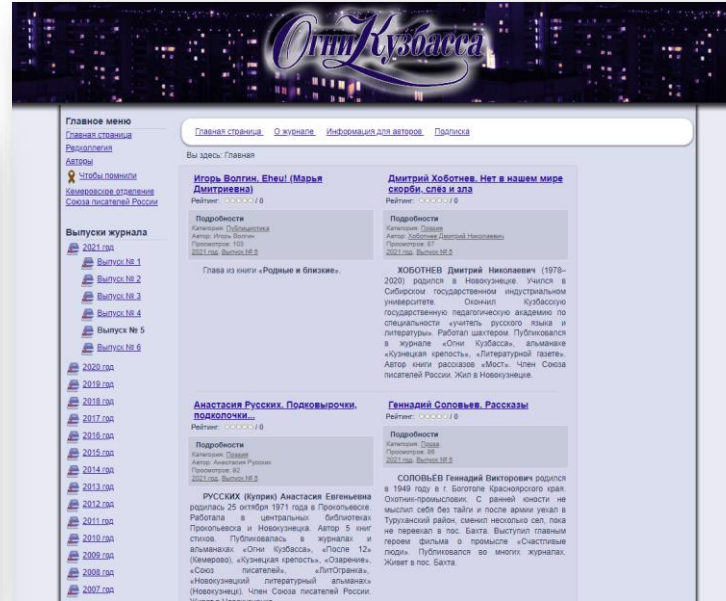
Огни Кузбасса

Главное меню
Главная страница
Редколлегия
Авторы
Чтобы помнили
Кемеровское отделение Союза писателей России

Выпуски журнала
2021 год
Выпуск № 1
Выпуск № 2
Выпуск № 3
Выпуск № 4
Выпуск № 5
Выпуск № 6
2020 год
2019 год
2018 год
2017 год
2016 год
2015 год
2014 год
2013 год
2012 год
2011 год
2010 год
2009 год
2008 год
2007 год

Главная страница | О журнале | Информация для авторов | Подписка

Вы здесь: Главная

Игорь Волгин. Eheu! (Марья Дмитриевна)
Рейтинг: / 0
Подробности
Категория: Публицистика
Автор: Игорь Волгин
Просмотров: 103
2021 год, Выпуск № 5

Глава из книги «Родные и близкие».

Дмитрий Хоботнев. Нет в нашем мире скорби, слёз и зла
Рейтинг: / 0
Подробности
Категория: Поэзия
Автор: Хоботнев Дмитрий Николаевич
Просмотров: 87
2021 год, Выпуск № 5

ХОБОТНЕВ Дмитрий Николаевич (1978–2020) родился в Новокузнецке. Учился в Сибирском государственном индустриальном университете. Окончил Кузбасскую государственную педагогическую академию по специальности «учитель русского языка и литературы». Работал шахтером. Публиковался в журнале «Огни Кузбасса», альманахе «Кузнецкая крепость», «Литературной газете». Автор книги рассказов «Мост». Член Союза писателей России. Жил в Новокузнецке.

Анастасия Русских. Подковырочки, подколочки...
Рейтинг: / 0
Подробности
Категория: Поэзия
Автор: Анастасия Русских
Просмотров: 92
2021 год, Выпуск № 5

РУССКИХ (Куприк) Анастасия Евгеньевна родилась 25 октября 1971 года в Прокопьевске. Работала в центральных библиотеках Прокопьевска и Новокузнецка. Автор 5 книг стихов. Публиковалась в журналах и альманахах «Огни Кузбасса», «После 12» (Кемерово), «Кузнецкая крепость», «Озарение», «Союз писателей», «ЛитОгранка», «Новокузнецкий литературный альманах» (Новокузнецк). Член Союза писателей России. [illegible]

Геннадий Соловьев. Рассказы
Рейтинг: / 0
Подробности
Категория: Проза
Просмотров: 86
2021 год, Выпуск № 5

СОЛОВЬЕВ Геннадий Викторович родился в 1949 году в г. Боготоле Красноярского края. Охотник-промысловик. С ранней юности не мыслил себя без тайги и после армии уехал в Туруханский район, сменил несколько сел, пока не перебрал в пос. Бахта. Выступил главным героем фильма о промысле «Счастливые люди». Публиковался во многих журналах. Живет в пос. Бахта.